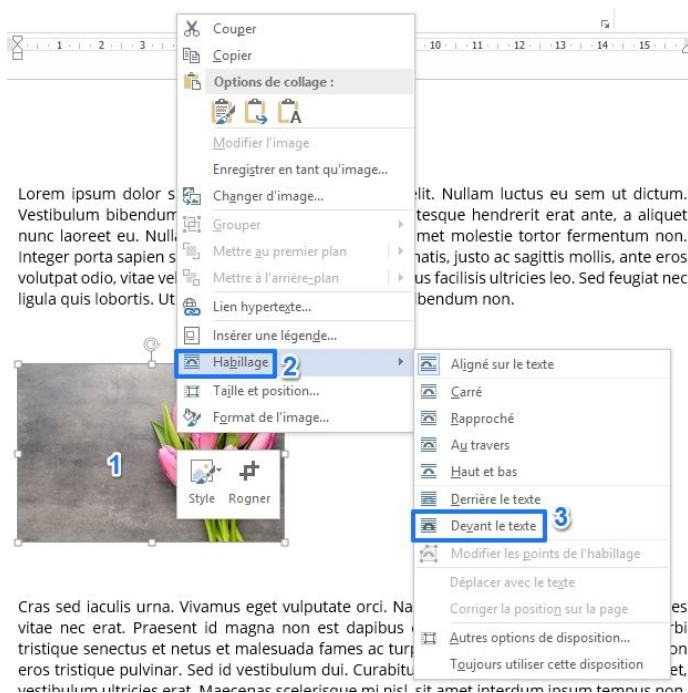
1 · · · 1 · · · 2 · · · 3 · · · 10 · · · 11 · · · 12 · · · 13 · · · 14 · · · 15 · ·

Couper
Copier
Options de collage :
Modifier l'image
Enregistrer en tant qu'image...
Changer d'image...
Grouper
Mettre au premier plan
Mettre à l'arrière-plan
Lien hypertexte...
Insérer une légende...
Habillage
Taille et position...
Format de l'image...

2

Aligné sur le texte
Carré
Rapproché
Au travers
Haut et bas
Derrière le texte
Devant le texte
Modifier les points de l'habillage
Déplacer avec le texte
Corriger la position sur la page
Autres options de disposition...
Toujours utiliser cette disposition

3

Lorem ipsum dolor s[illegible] elit. Nullam luctus eu sem ut dictum. Vestibulum bibendum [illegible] tesque hendrerit erat ante, a aliquet nunc laoreet eu. Null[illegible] met molestie tortor fermentum non. Integer porta sapien s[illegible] natis, justo ac sagittis mollis, ante eros volutpat odio, vitae vel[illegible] us facilisis ultricies leo. Sed feugiat nec ligula quis lobortis. Ut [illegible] bendum non.

1

Style Rogner

Cras sed iaculis urna. Vivamus eget vulputate orci. Na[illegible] es vitae nec erat. Praesent id magna non est dapibus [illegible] bi tristique senectus et netus et malesuada fames ac turp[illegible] on eros tristique pulvinar. Sed id vestibulum dui. Curabitu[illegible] et, vestibulum ultricies erat. Maecenas scelerisque mi nisl, sit amet interdum ipsum tempus non.